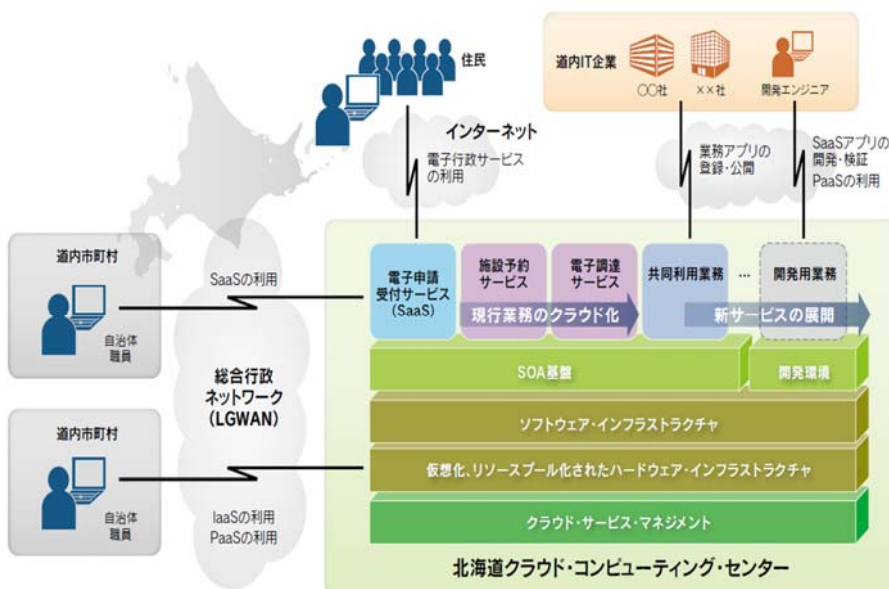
住民

道内IT企業

〇〇社

××社

開発エンジニア

インターネット

電子行政サービスの利用

業務アプリの登録・公開

SaaSアプリの開発・検証
PaaSの利用

道内市町村

自治体職員

SaaSの利用

電子申請受付サービス（SaaS）

施設予約サービス

電子調達サービス

共同利用業務

…

開発用業務

現行業務のクラウド化

新サービスの展開

総合行政ネットワーク（LGWAN）

SOA基盤

開発環境

ソフトウェア・インフラストラクチャ

道内市町村

自治体職員

仮想化、リソースプール化されたハードウェア・インフラストラクチャ

IaaSの利用
PaaSの利用

クラウド・サービス・マネジメント

北海道クラウド・コンピューティング・センター